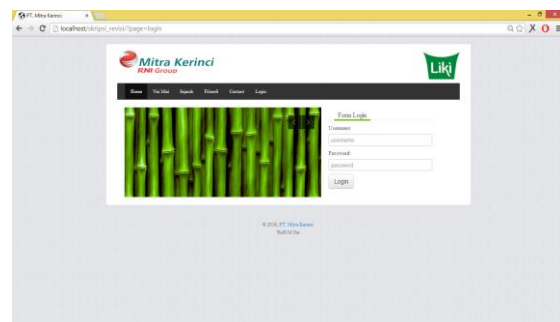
PT. Mitra Kerinci ×

localhost/skripsi_revisi/?page=login

Mitra Kerinci
RNI Group

Liki

Home Visi Misi Sejarah Produk Contact Login

Form Login

Username:

username

Password:

password

Login

© 2016, PT. Mitra Kerinci
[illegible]